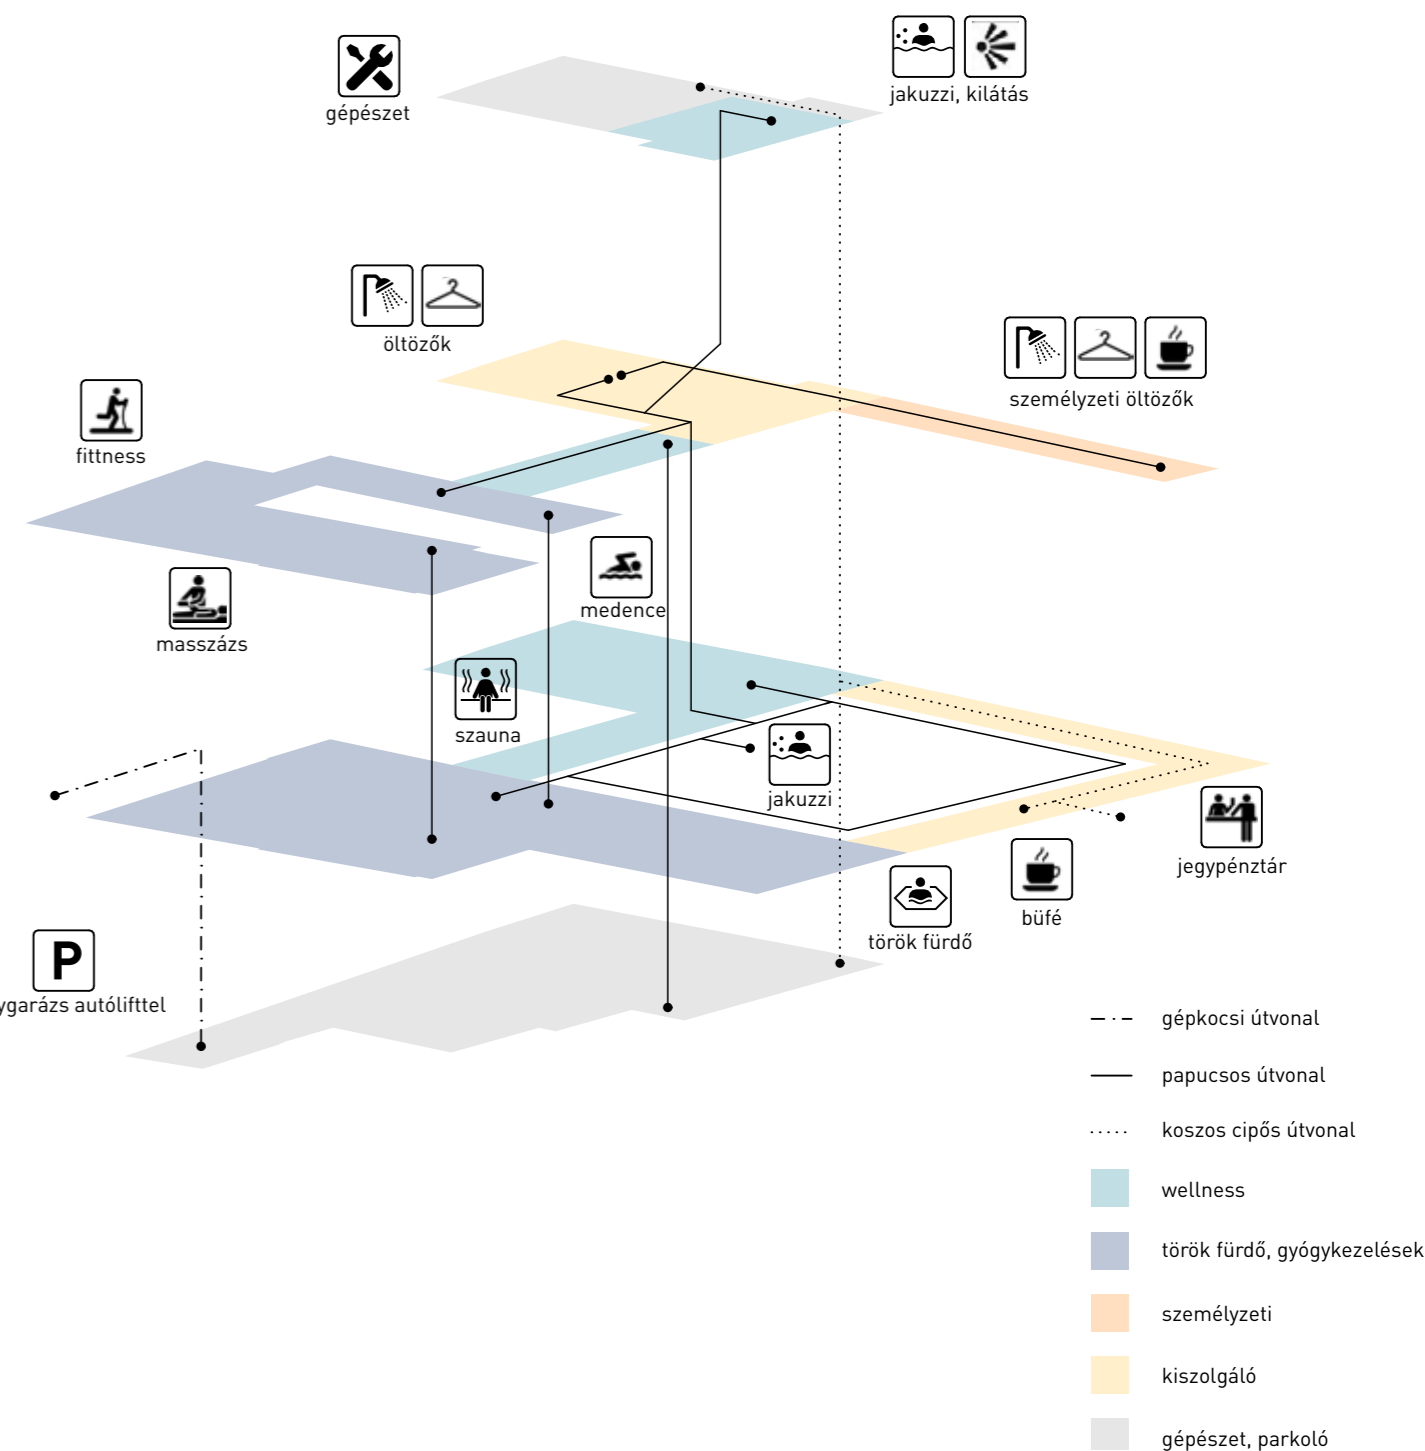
gépészet

jakuzzi, kilátás

öltözők

személyzeti öltözők

fittness

masszázs

medence

szauna

jakuzzi

jegypénztár

büfé

török fürdő

P

ygarázs autólifttel

gépkocsi útvonal

papucsos útvonal

koszos cipős útvonal

wellness

török fürdő, gyógykezelések

személyzeti

kiszolgáló

gépészet, parkoló